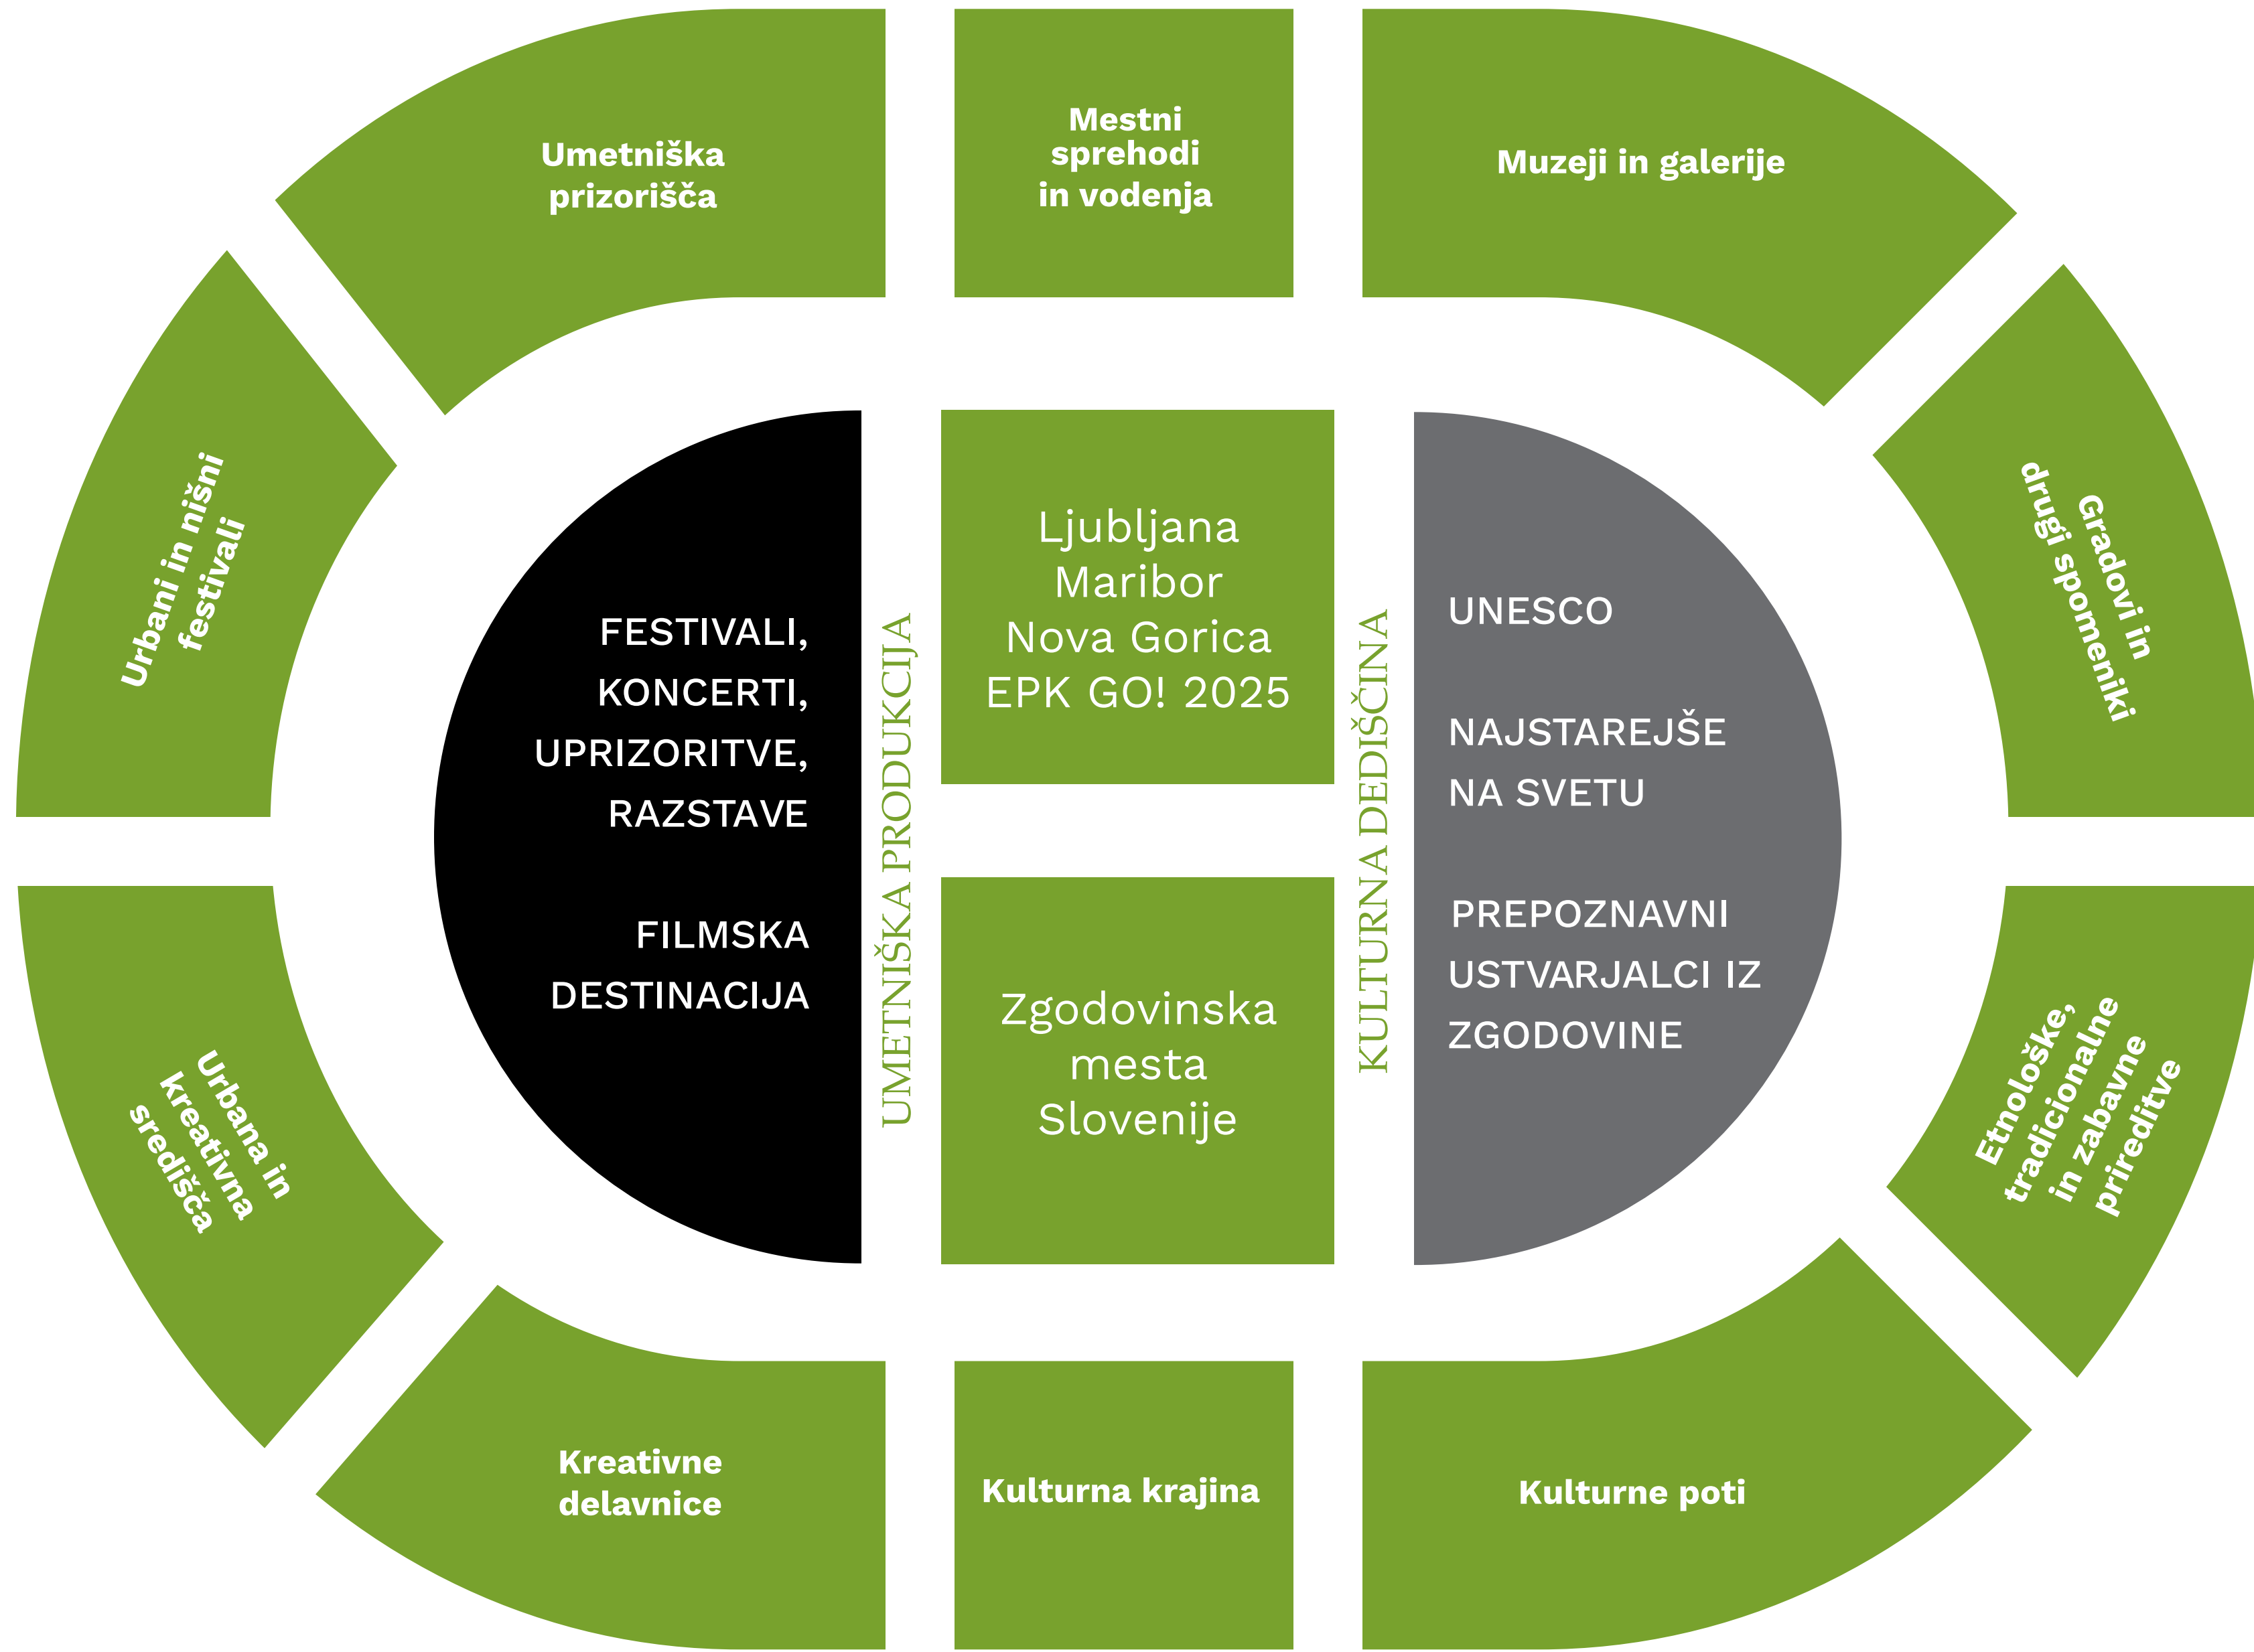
Umetniška prizorišča

Mestni sprehodi in vodenja

Muzeji in galerije

Urbani in nišni festivali

Gradovi in drugi spomeniki

FESTIVALI,
KONCERTI,
UPRIZORITVE,
RAZSTAVE

FILMSKA
DESTINACIJA

UMETNIŠKA PRODUKCIJA

Ljubljana
Maribor
Nova Gorica
EPK GO! 2025

Zgodovinska mesta Slovenije

KULTURNA DEDIŠČINA

UNESCO

NAJSTAREJŠE
NA SVETU

PREPOZNAVNI
USTVARJALCI IZ
ZGODOVINE

Urbana in kreativna središča

Etnološke, tradicionalne in zabavne prireditve

Kreativne delavnice

Kulturna krajina

Kulturne poti